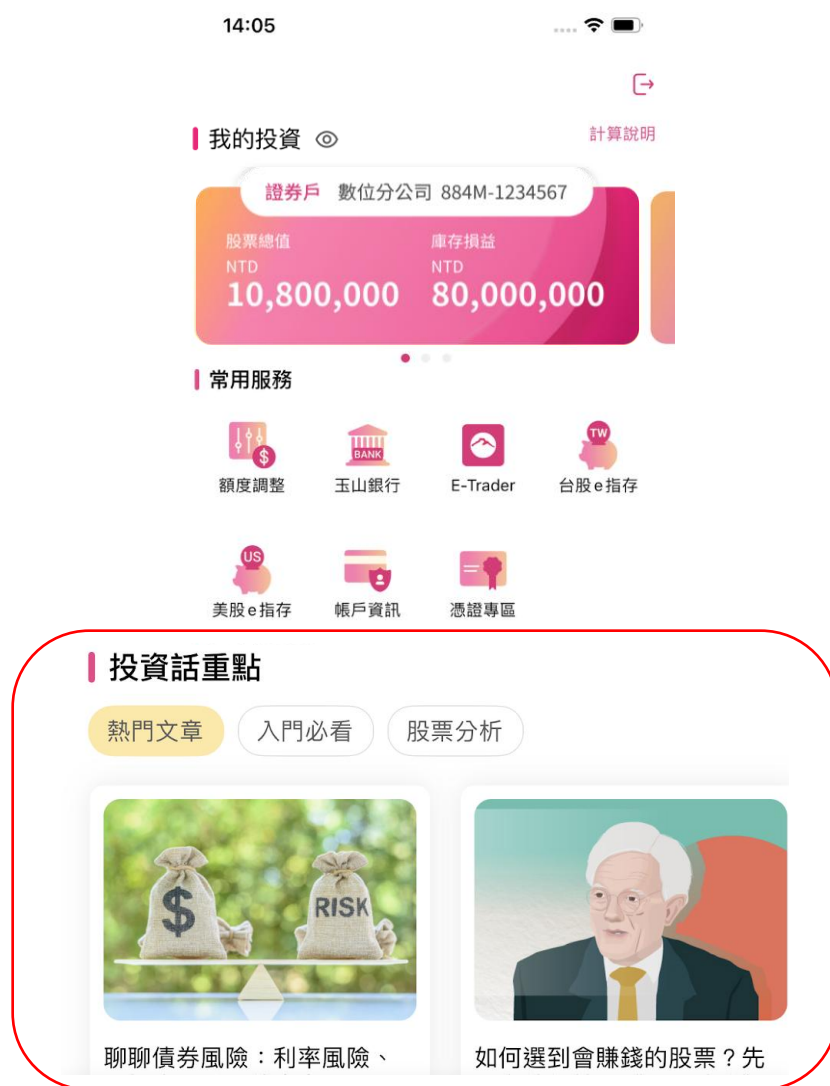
14:05

我的投資

計算說明

證券戶 數位分公司 884M-1234567

股票總值
NTD
10,800,000

庫存損益
NTD
80,000,000

常用服務

$

BANK

額度調整

玉山銀行

E-Trader

TW

台股e指存

US

美股e指存

帳戶資訊

憑證專區

投資話重點

熱門文章

入門必看

股票分析

$

RISK

聊聊債券風險：利率風險、

如何選到會賺錢的股票？先